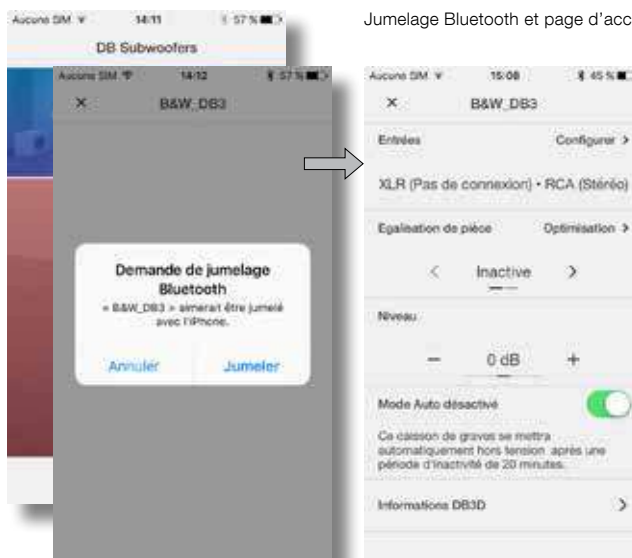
Jumelage Bluetooth et page d'acc

Aucune SIM 14:11 57 %

DB Subwoofers

Aucune SIM 14:12 57 %

× B&W_DB3

Demande de jumelage Bluetooth

« B&W_DB3 » aimerait être jumelé avec l'iPhone.

Annuler Jumeler

Aucune SIM 15:08 45 %

× B&W_DB3

Entrées Configurer >

XLR (Pas de connexion) • RCA (Stéréo)

Egalisation de pièce Optimisation >

< Inactive >

Niveau

− 0 dB +

Mode Auto désactivé

Ce caisson de graves se mettra automatiquement hors tension après une période d'inactivité de 20 minutes.

Informations DB3D >